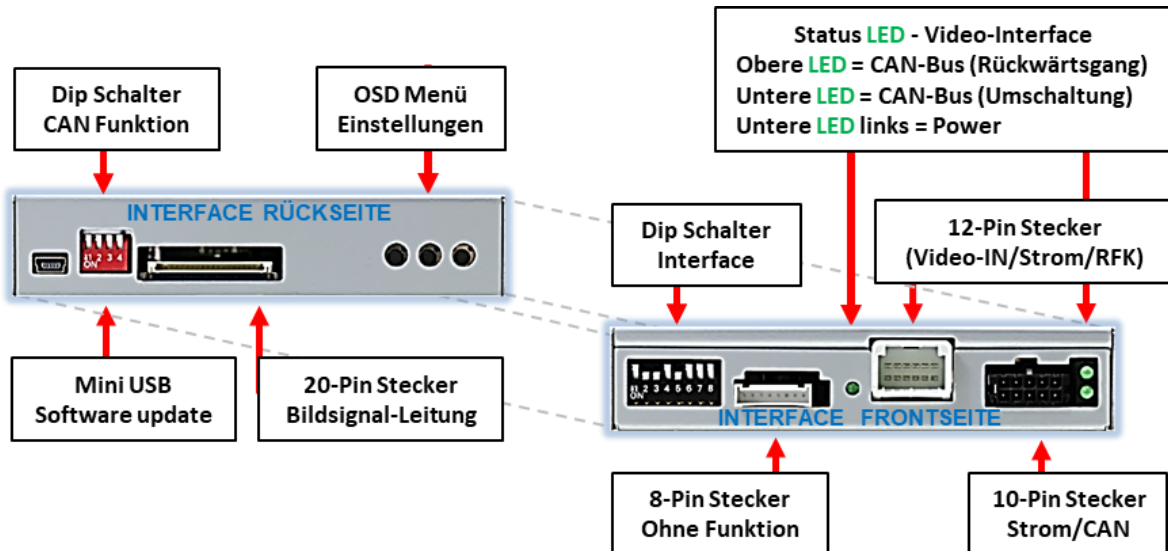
Dip Schalter
CAN Funktion

OSD Menü
Einstellungen

Status LED - Video-Interface
Obere LED = CAN-Bus (Rückwärtsgang)
Untere LED = CAN-Bus (Umschaltung)
Untere LED links = Power

INTERFACE RÜCKSEITE

1 2 3 4
ON

Dip Schalter
Interface

12-Pin Stecker
(Video-IN/Strom/RFK)

1 2 3 4 5 6 7 8
ON

INTERFACE FRONTSEITE

Mini USB
Software update

20-Pin Stecker
Bildsignal-Leitung

8-Pin Stecker
Ohne Funktion

10-Pin Stecker
Strom/CAN